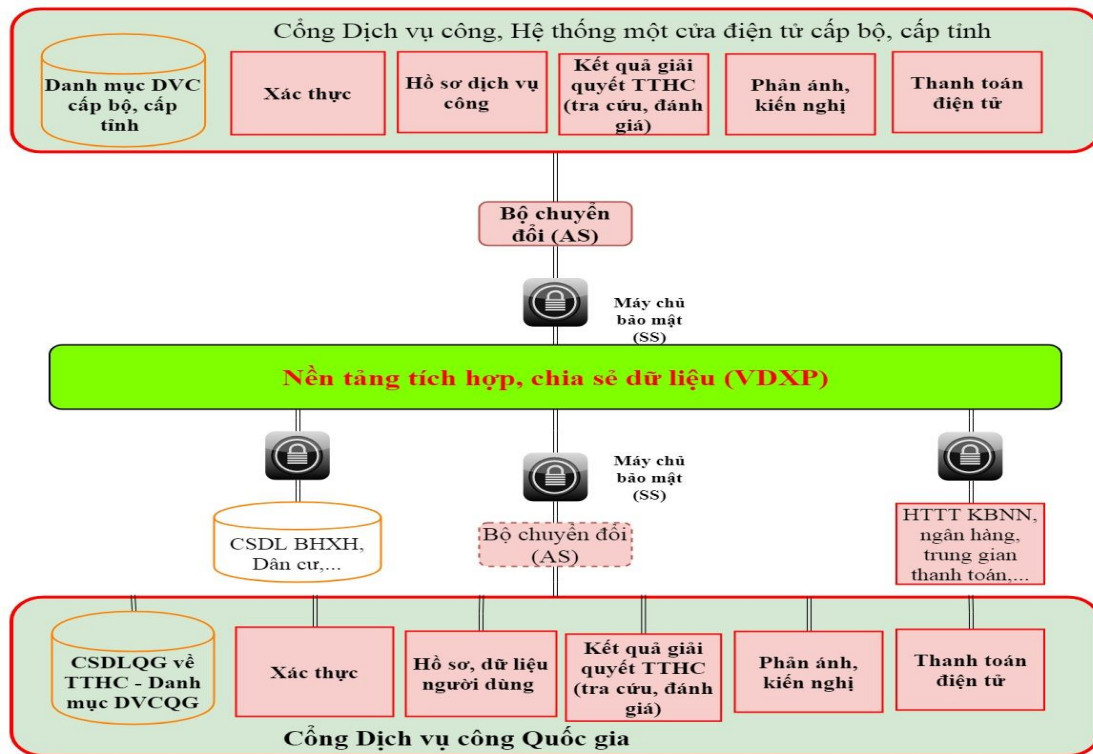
Cổng Dịch vụ công, Hệ thống một cửa điện tử cấp bộ, cấp tỉnh

Danh mục DVC cấp bộ, cấp tỉnh

Xác thực

Hồ sơ dịch vụ công

Kết quả giải quyết TTHC (tra cứu, đánh giá)

Phản ánh, kiến nghị

Thanh toán điện tử

Bộ chuyển đổi (AS)

Máy chủ bảo mật (SS)

Nền tảng tích hợp, chia sẻ dữ liệu (VDXP)

Máy chủ bảo mật (SS)

CSDL BHXH, Dân cư,...

Bộ chuyển đổi (AS)

HTTT KBNN, ngân hàng, trung gian thanh toán,...

CSDLQG về TTHC - Danh mục DVCQG

Xác thực

Hồ sơ, dữ liệu người dùng

Kết quả giải quyết TTHC (tra cứu, đánh giá)

Phản ánh, kiến nghị

Thanh toán điện tử

Cổng Dịch vụ công Quốc gia